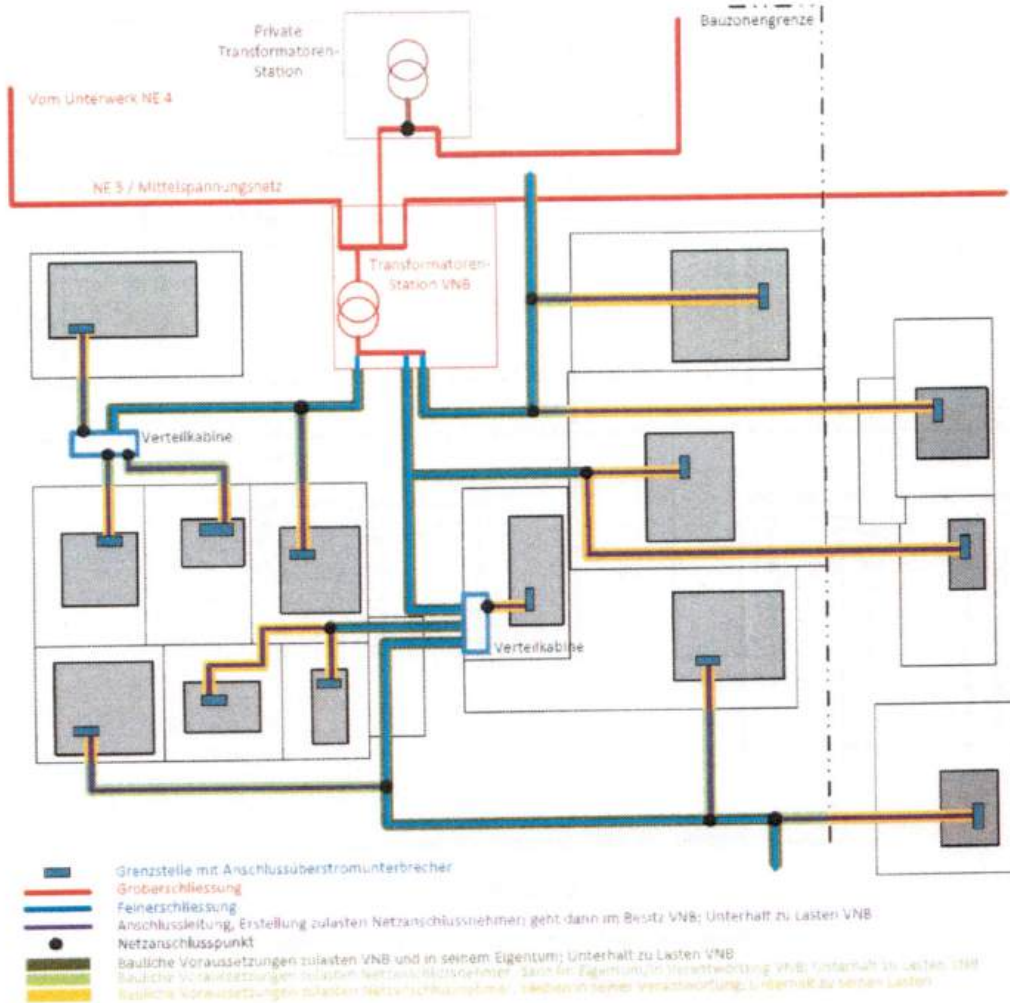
Private Transformatoren-Station

Bauzonengrenze

Vom Unterwerk NE 4

NE 5 / Mittelspannungsnetz

Transformatoren-Station VNB

Verteilkabine

Verteilkabine

Grenzstelle mit Anschlussüberstromunterbrecher
Groberschliessung
Feinerschliessung
Anschlussleitung, Erstellung zulasten Netzanschlussnehmer; geht dann im Besitz VNB; Unterhalt zu Lasten VNB
Netzanschlusspunkt
Bauliche Voraussetzungen zulasten VNB und in seinem Eigentum; Unterhalt zu Lasten VNB
Bauliche Voraussetzungen zulasten Netzanschlussnehmer; dann im Eigentum/in Verantwortung VNB; Unterhalt zu Lasten VNB
Bauliche Voraussetzungen zulasten Netzanschlussnehmer, bleiben in seiner Verantwortung; Unterhalt zu seinen Lasten